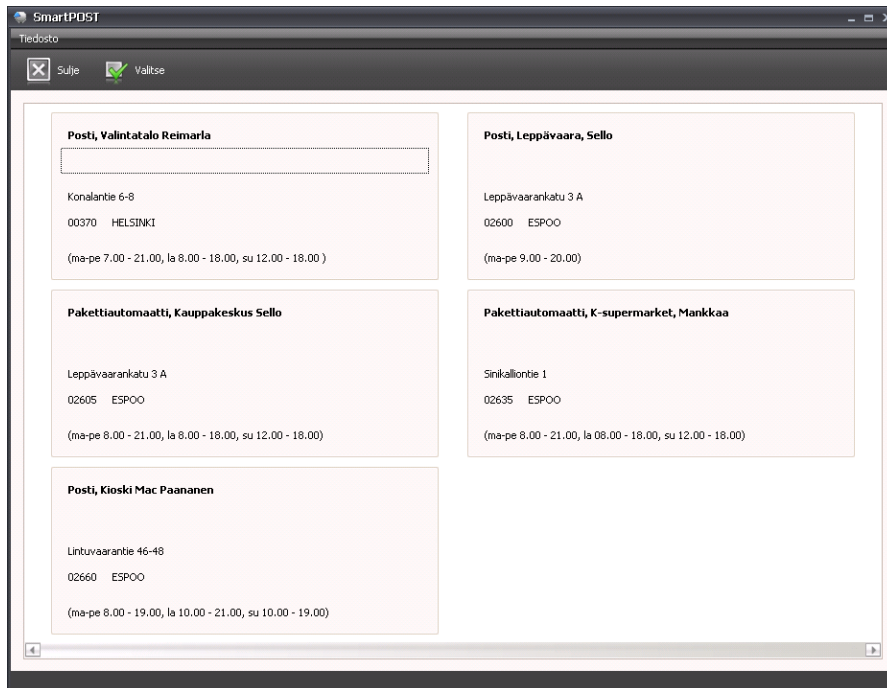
SmartPOST

Tiedosto

Sulje Valitse

Posti, Valintatalo Reimarla

Konalantie 6-8

00370 HELSINKI

(ma-pe 7.00 - 21.00, la 8.00 - 18.00, su 12.00 - 18.00 )

Posti, Leppävaara, Sello

Leppävaarankatu 3 A

02600 ESPOO

(ma-pe 9.00 - 20.00)

Pakettiautomaatti, Kauppakeskus Sello

Leppävaarankatu 3 A

02605 ESPOO

(ma-pe 8.00 - 21.00, la 8.00 - 18.00, su 12.00 - 18.00)

Pakettiautomaatti, K-supermarket, Mankkaa

Sinikalliontie 1

02635 ESPOO

(ma-pe 8.00 - 21.00, la 08.00 - 18.00, su 12.00 - 18.00)

Posti, Kioski Mac Paananen

Lintuvaarantie 46-48

02660 ESPOO

(ma-pe 8.00 - 19.00, la 10.00 - 21.00, su 10.00 - 19.00)